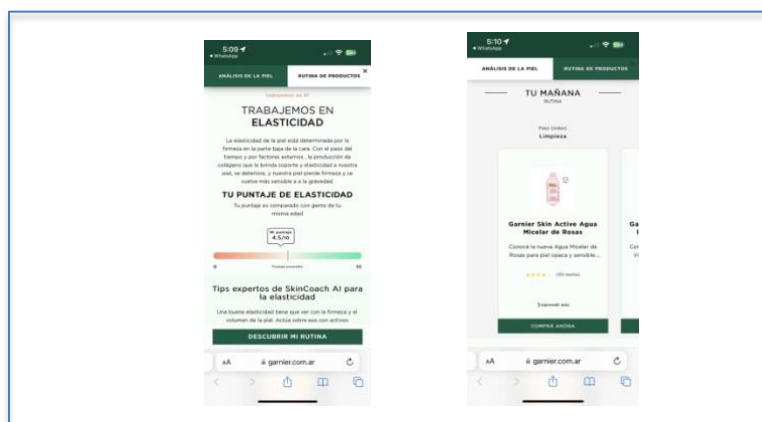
5:09
◂ WhatsApp

ANÁLISIS DE LA PIEL

RUTINA DE PRODUCTOS

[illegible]

TRABAJEMOS EN

ELASTICIDAD

La elasticidad de la piel está determinada por la firmeza en la parte baja de la cara. Con el paso del tiempo y por factores externos , la producción de colágeno que le brinda soporte y elasticidad a nuestra piel, se deteriora, y nuestra piel pierde firmeza y se vuelve más sensible a la gravedad.

TU PUNTAJE DE ELASTICIDAD

Tu puntaje es comparado con gente de tu misma edad

Mi puntaje
4.5/10

0

Puntaje promedio

10

Tips expertos de SkinCoach AI para la elasticidad

Una buena elasticidad tiene que ver con la firmeza y el volumen de la piel. Actúa sobre eso con activos

DESCUBRIR MI RUTINA

AA

garnier.com.ar

5:10
◂ WhatsApp

ANÁLISIS DE LA PIEL

RUTINA DE PRODUCTOS

TU MAÑANA

RUTINA

Paso Uno
Limpieza

Garnier Skin Active Agua Micelar de Rosas

Conocé la nueva Agua Micelar de Rosas para piel opaca y sensible...

(120 reseñas)

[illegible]

COMPRÁ AHORA

AA

garnier.com.ar